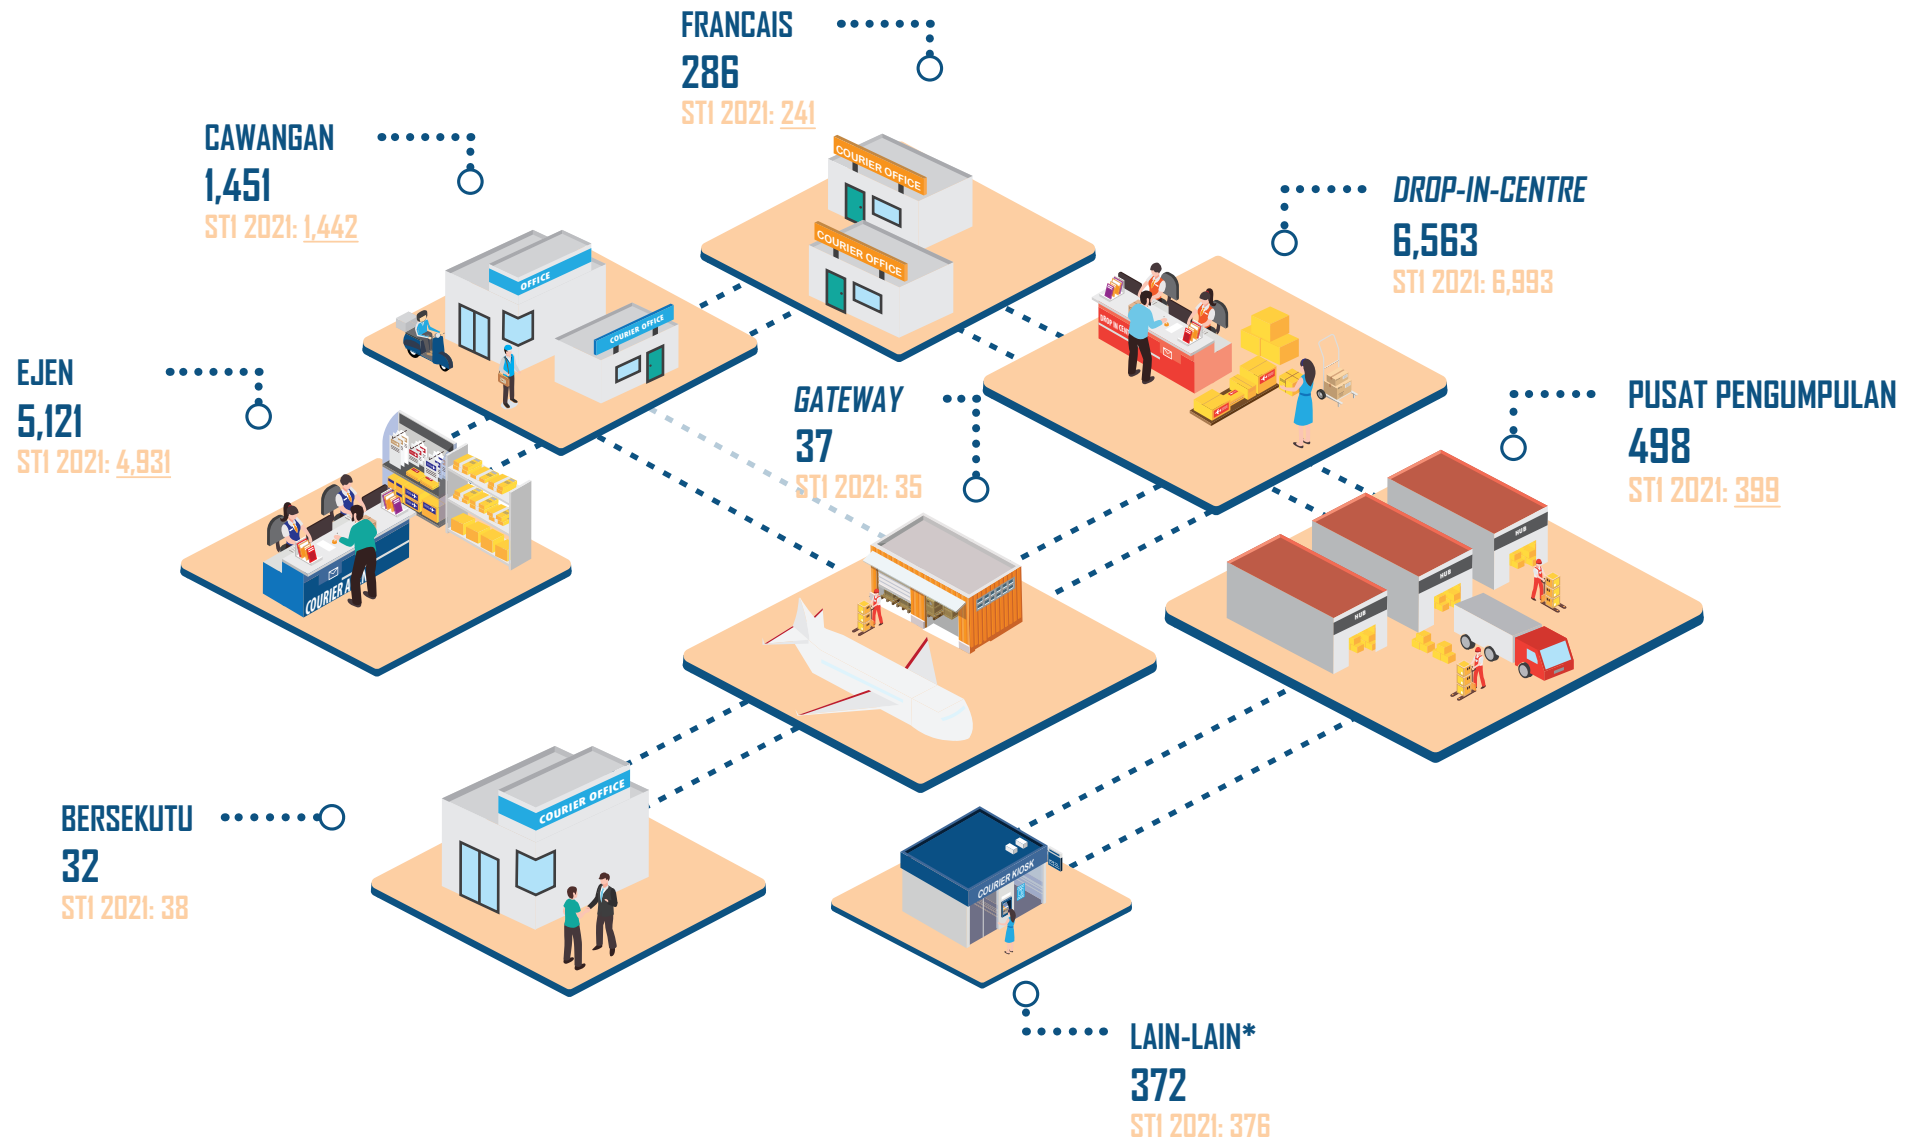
FRANCAIS
286
STI 2021: 241

CAWANGAN
1,451
STI 2021: 1,442

DROP-IN-CENTRE
6,563
STI 2021: 6,993

EJEN
5,121
STI 2021: 4,931

GATEWAY
37
STI 2021: 35

PUSAT PENGUMPULAN
498
STI 2021: 399

BERSEKUTU
32
STI 2021: 38

LAIN-LAIN*
372
STI 2021: 376

COURIER OFFICE
COURIER OFFICE
OFFICE
COURIER OFFICE
COURIER A
HUB
HUB
HUB
COURIER OFFICE
COURIER KIOSK